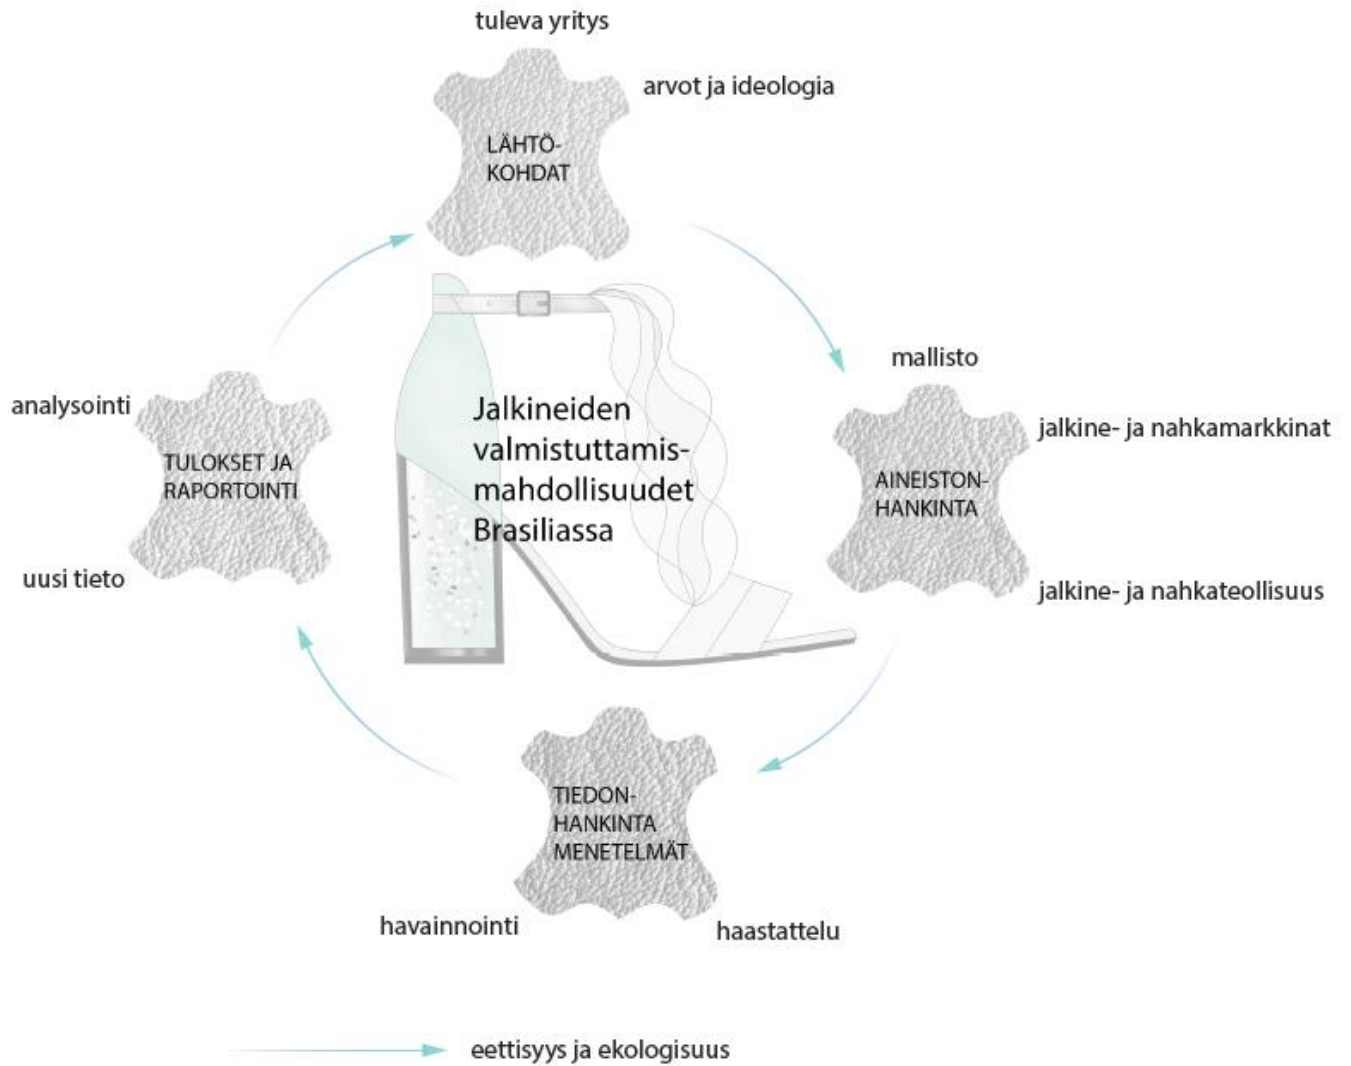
tuleva yritys

arvot ja ideologia

LÄHTÖ-
KOHDAT

mallisto

jalkine- ja nahkamarkkinat

AINEISTON-
HANKINTA

jalkine- ja nahkateollisuus

Jalkineiden valmistuttamismahdollisuudet Brasiliassa

analysointi

TULOKSET JA
RAPORTOINTI

uusi tieto

TIEDON-
HANKINTA
MENETELMÄT

havainnointi

haastattelu

eettisyys ja ekologisuus